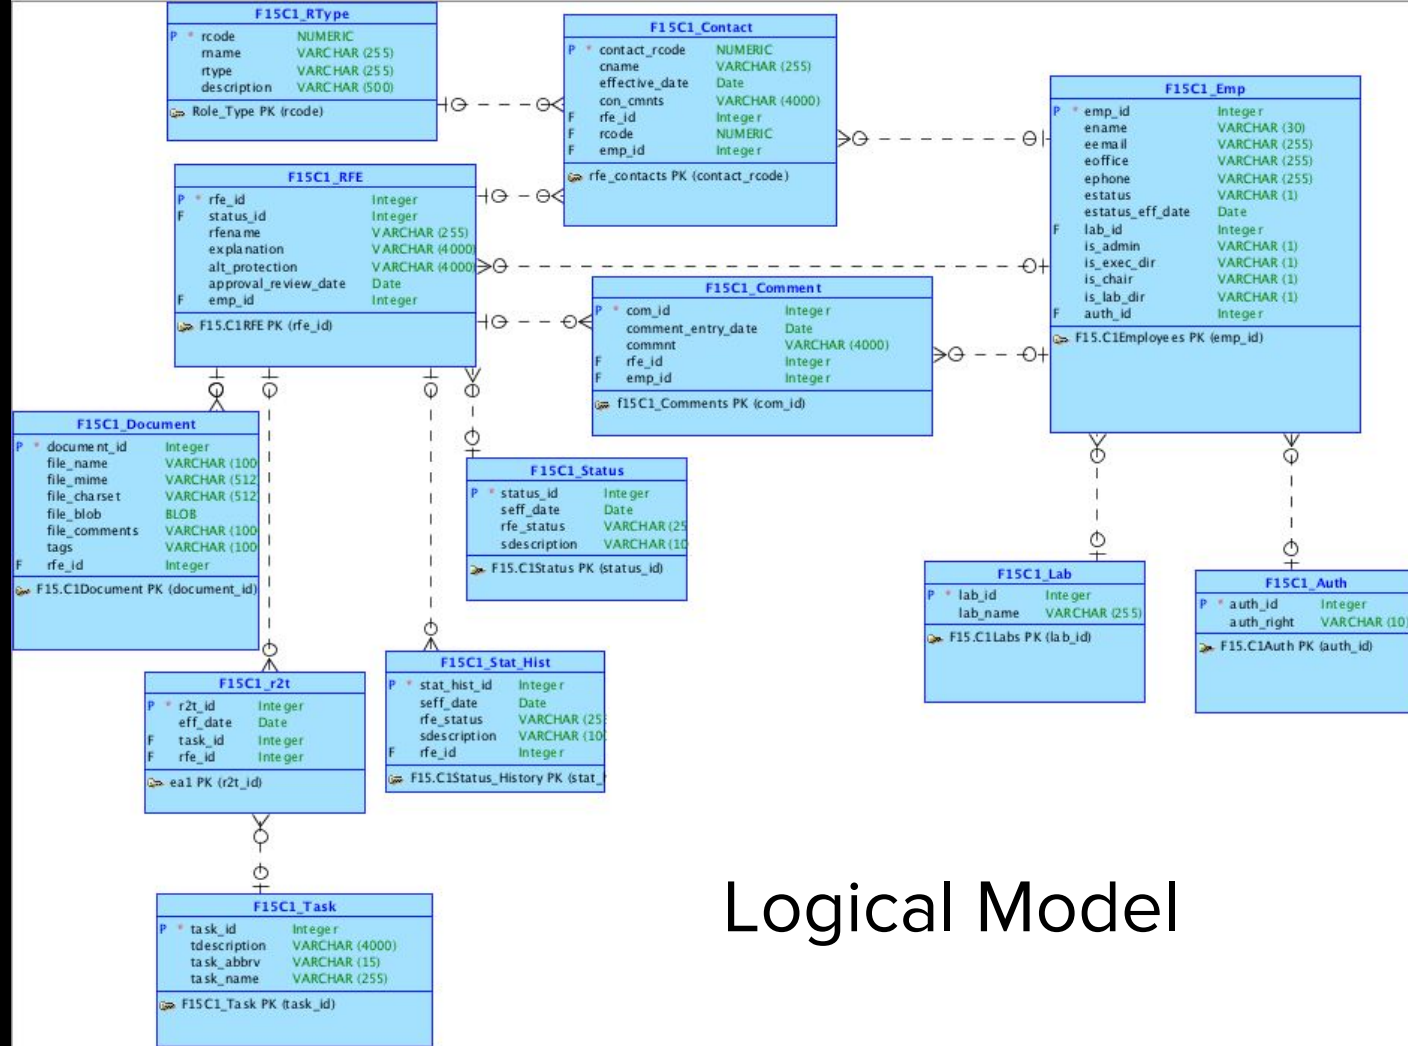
F15C1_RType

| | | | |
|---|---|---|---|
| P | * | rcode | NUMERIC |
| | | rname | VARCHAR (255) |
| | | rtype | VARCHAR (255) |
| | | description | VARCHAR (500) |

Role_Type PK (rcode)

F15C1_Contact

| | | | |
|---|---|---|---|
| P | * | contact_rcode | NUMERIC |
| | | cname | VARCHAR (255) |
| | | effective_date | Date |
| | | con_cmnts | VARCHAR (4000) |
| F | | rfe_id | Integer |
| F | | rcode | NUMERIC |
| F | | emp_id | Integer |

rfe_contacts PK (contact_rcode)

F15C1_Emp

| | | | |
|---|---|---|---|
| P | * | emp_id | Integer |
| | | ename | VARCHAR (30) |
| | | eemail | VARCHAR (255) |
| | | eoffice | VARCHAR (255) |
| | | ephone | VARCHAR (255) |
| | | estatus | VARCHAR (1) |
| | | estatus_eff_date | Date |
| F | | lab_id | Integer |
| | | is_admin | VARCHAR (1) |
| | | is_exec_dir | VARCHAR (1) |
| | | is_chair | VARCHAR (1) |
| | | is_lab_dir | VARCHAR (1) |
| F | | auth_id | Integer |

F15.C1Employees PK (emp_id)

F15C1_RFE

| | | | |
|---|---|---|---|
| P | * | rfe_id | Integer |
| F | | status_id | Integer |
| | | rfename | VARCHAR (255) |
| | | explanation | VARCHAR (4000) |
| | | alt_protection | VARCHAR (4000) |
| | | approval_review_date | Date |
| F | | emp_id | Integer |

F15.C1RFE PK (rfe_id)

F15C1_Comment

| | | | |
|---|---|---|---|
| P | * | com_id | Integer |
| | | comment_entry_date | Date |
| | | commnt | VARCHAR (4000) |
| F | | rfe_id | Integer |
| F | | emp_id | Integer |

f15C1_Comments PK (com_id)

F15C1_Document

| | | | |
|---|---|---|---|
| P | * | document_id | Integer |
| | | file_name | VARCHAR (100 |
| | | file_mime | VARCHAR (512 |
| | | file_charset | VARCHAR (512 |
| | | file_blob | BLOB |
| | | file_comments | VARCHAR (100 |
| | | tags | VARCHAR (100 |
| F | | rfe_id | Integer |

F15.C1Document PK (document_id)

F15C1_Status

| | | | |
|---|---|---|---|
| P | * | status_id | Integer |
| | | seff_date | Date |
| | | rfe_status | VARCHAR (25 |
| | | sdescription | VARCHAR (10 |

F15.C1Status PK (status_id)

F15C1_Lab

| | | | |
|---|---|---|---|
| P | * | lab_id | Integer |
| | | lab_name | VARCHAR (255) |

F15.C1Labs PK (lab_id)

F15C1_Auth

| | | | |
|---|---|---|---|
| P | * | auth_id | Integer |
| | | auth_right | VARCHAR (10) |

F15.C1Auth PK (auth_id)

F15C1_r2t

| | | | |
|---|---|---|---|
| P | * | r2t_id | Integer |
| | | eff_date | Date |
| F | | task_id | Integer |
| F | | rfe_id | Integer |

ea1 PK (r2t_id)

F15C1_Stat_Hist

| | | | |
|---|---|---|---|
| P | * | stat_hist_id | Integer |
| | | seff_date | Date |
| | | rfe_status | VARCHAR (25 |
| | | sdescription | VARCHAR (10 |
| F | | rfe_id | Integer |

F15.C1Status_History PK (stat_

F15C1_Task

| | | | |
|---|---|---|---|
| P | * | task_id | Integer |
| | | tdescription | VARCHAR (4000) |
| | | task_abbrv | VARCHAR (15) |
| | | task_name | VARCHAR (255) |

F15C1_Task PK (task_id)

Logical Model